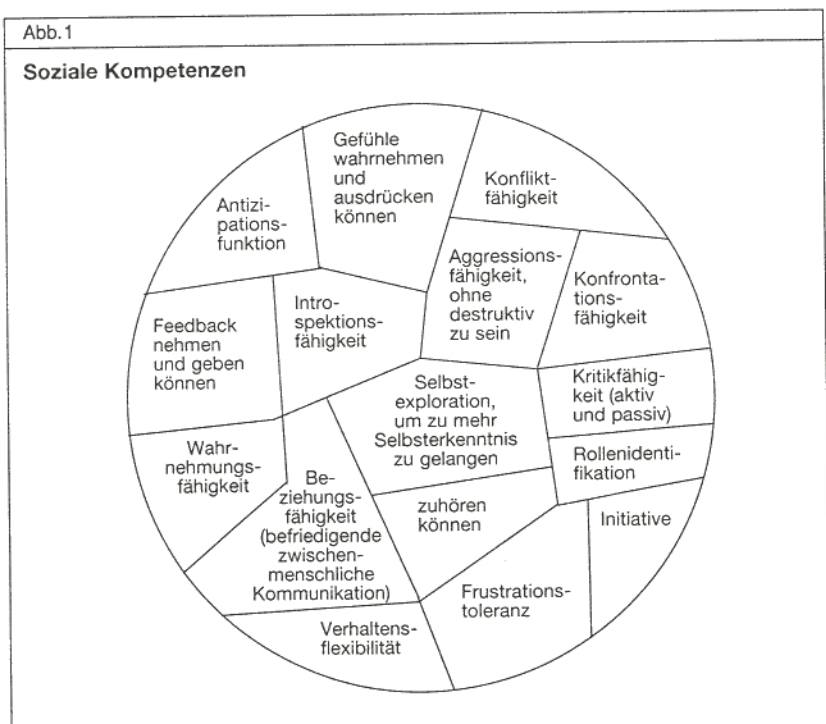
Abb. 1

Soziale Kompetenzen

Gefühle wahrnehmen und ausdrücken können

Antizipationsfunktion

Konfliktfähigkeit

Aggressionsfähigkeit, ohne destruktiv zu sein

Konfrontationsfähigkeit

Feedback nehmen und geben können

Introspektionsfähigkeit

Selbstexploration, um zu mehr Selbsterkenntnis zu gelangen

Kritikfähigkeit (aktiv und passiv)

Wahrnehmungsfähigkeit

Beziehungsfähigkeit (befriedigende zwischenmenschliche Kommunikation)

Rollenidentifikation

zuhören können

Initiative

Frustrationstoleranz

Verhaltensflexibilität